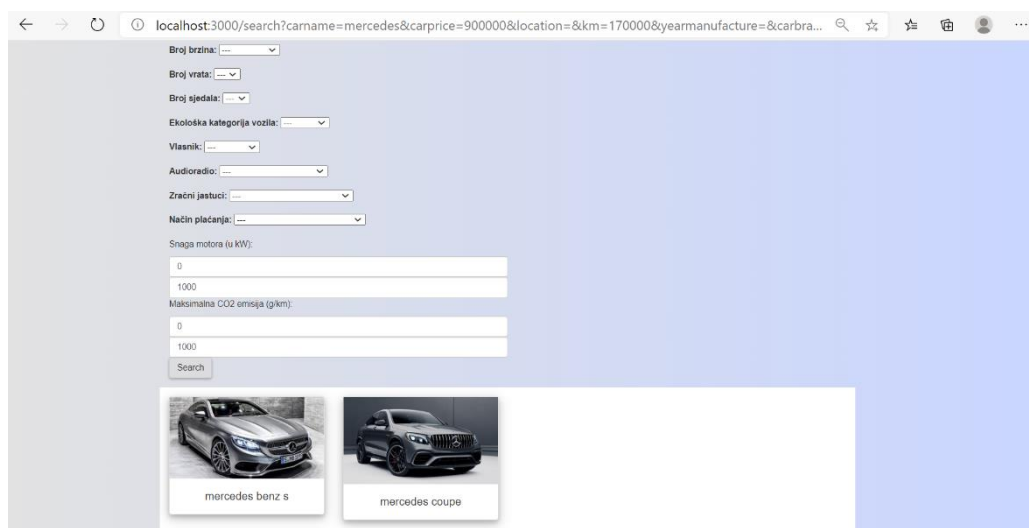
localhost:3000/search?carname=mercedes&carprice=900000&location=&km=170000&yearmanufacture=&carbra...

Broj brzina: ---

Broj vrata: ---

Broj sjedala: ---

Ekološka kategorija vozila: ---

Vlasnik: ---

Audioradio: ---

Zračni jastuci: ---

Način plaćanja: ---

Snaga motora (u kW):

0

1000

Maksimalna CO2 emisija (g/km):

0

1000

Search

mercedes benz s

mercedes coupe